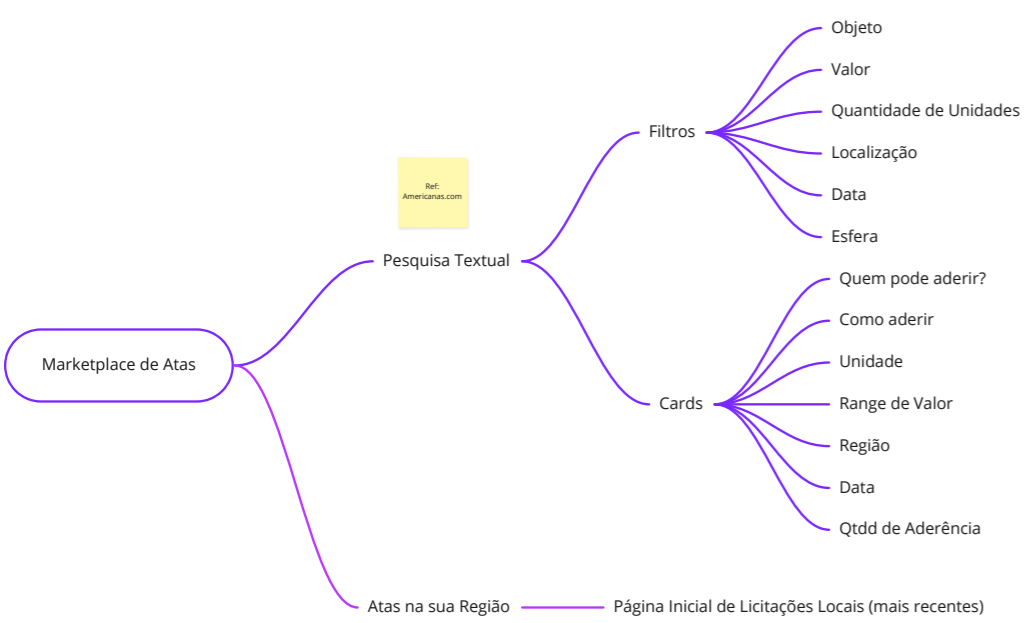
Marketplace de Atas

Ref: Americanas.com

Pesquisa Textual

Filtros

Objeto

Valor

Quantidade de Unidades

Localização

Data

Esfera

Cards

Quem pode aderir?

Como aderir

Unidade

Range de Valor

Região

Data

Qtdd de Aderência

Atas na sua Região

Página Inicial de Licitações Locais (mais recentes)